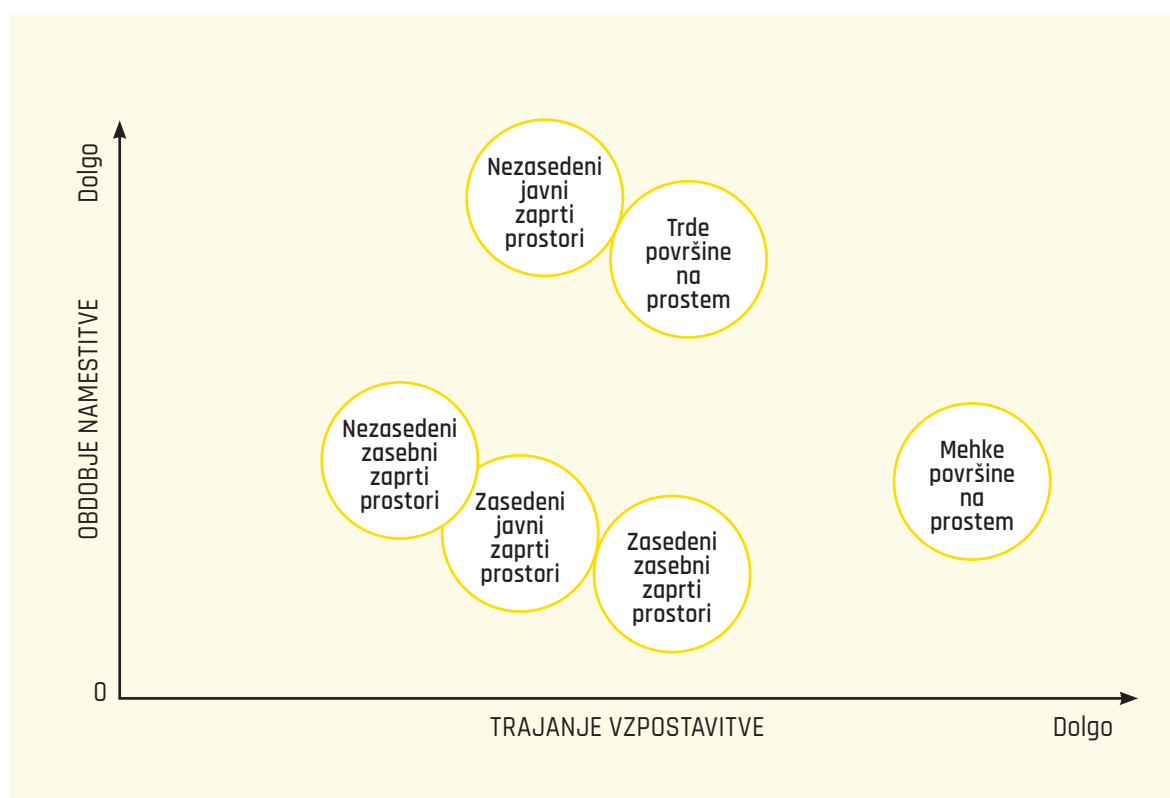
Dolgo

OBDOBJE NAMESTITVE

Nezasedeni javni zaprti prostori

Trde površine na prostem

Nezasedeni zasebni zaprti prostori

Zasedeni javni zaprti prostori

Zasedeni zasebni zaprti prostori

Mehke površine na prostem

0

TRAJANJE VZPOSTAVITVE

Dolgo